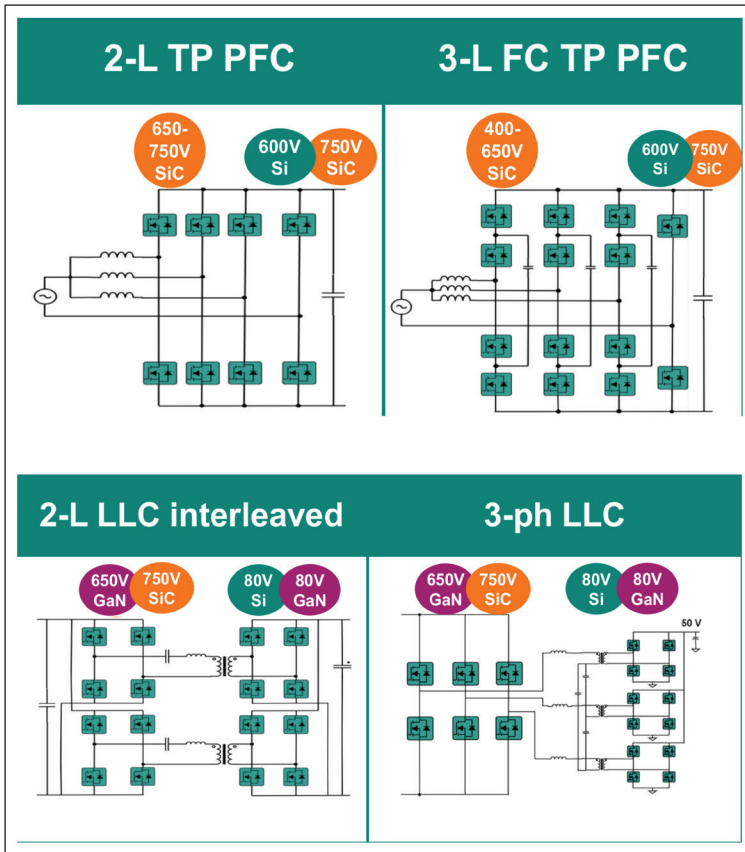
2-L TP PFC

650-750V SiC

600V Si

750V SiC

3-L FC TP PFC

400-650V SiC

600V Si

750V SiC

2-L LLC interleaved

650V GaN

750V SiC

80V Si

80V GaN

3-ph LLC

650V GaN

750V SiC

80V Si

80V GaN

50 V